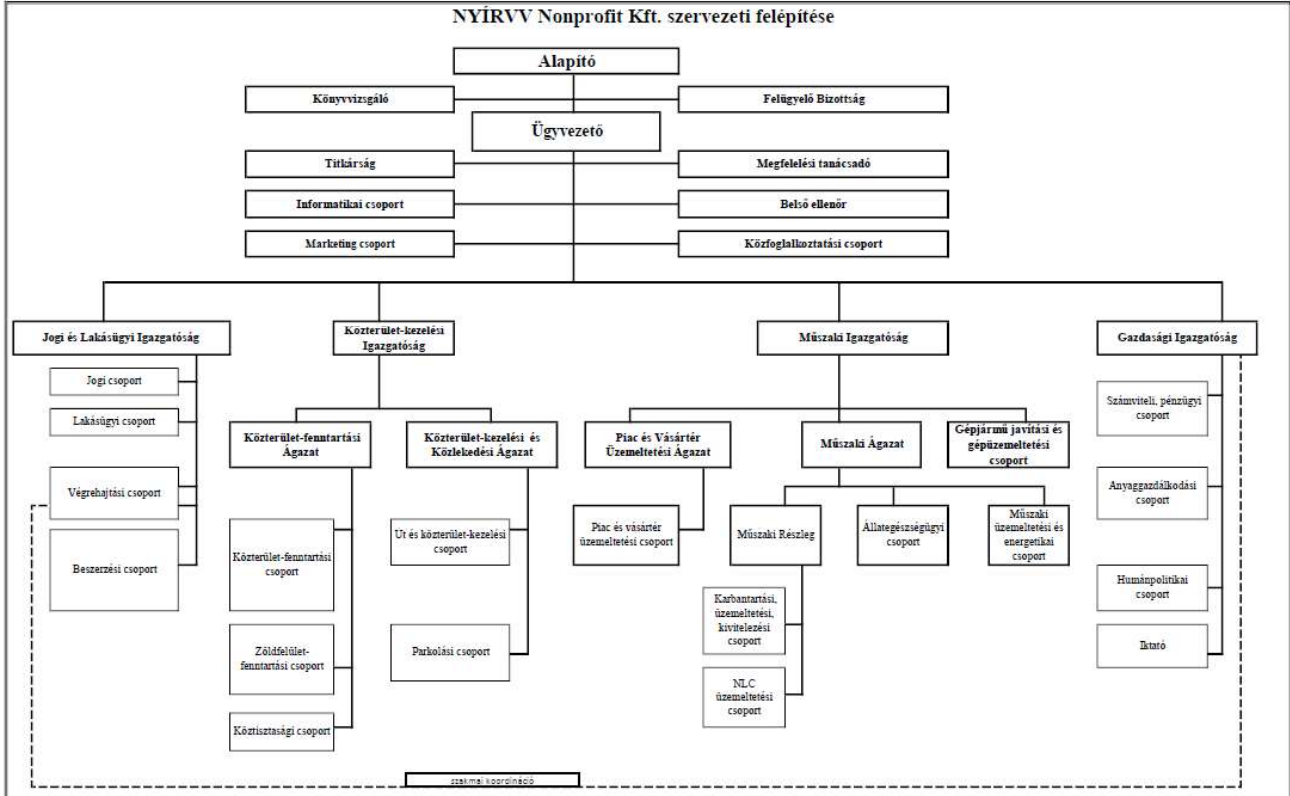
NYÍRVV Nonprofit Kft. szervezeti felépítése

Alapító

Könyvvizsgáló

Felügyelő Bizottság

Ügyvezető

Titkárság

Megfelelési tanácsadó

Informatikai csoport

Belső ellenőr

Marketing csoport

Közfoglalkoztatási csoport

Jogi és Lakásügyi Igazgatóság

Jogi csoport

Lakásügyi csoport

Végrehajtási csoport

Beszerzési csoport

Közterület-kezelési Igazgatóság

Közterület-fenntartási Ágazat

Közterület-fenntartási csoport

Zöldfelület-fenntartási csoport

Köztisztasági csoport

Közterület-kezelési és Közlekedési Ágazat

Út és közterület-kezelési csoport

Parkolási csoport

Műszaki Igazgatóság

Piac és Vásártér Üzemeltetési Ágazat

Piac és vásártér üzemeltetési csoport

Műszaki Ágazat

Műszaki Részleg

Karbantartási, üzemeltetési, kivitelezési csoport

NLC üzemeltetési csoport

Állategészségügyi csoport

Műszaki üzemeltetési és energetikai csoport

Gépjármű javítási és gépüzemeltetési csoport

Gazdasági Igazgatóság

Számviteli, pénzügyi csoport

Anyaggazdálkodási csoport

Humánpolitikai csoport

Iktató

szakmai koordináció